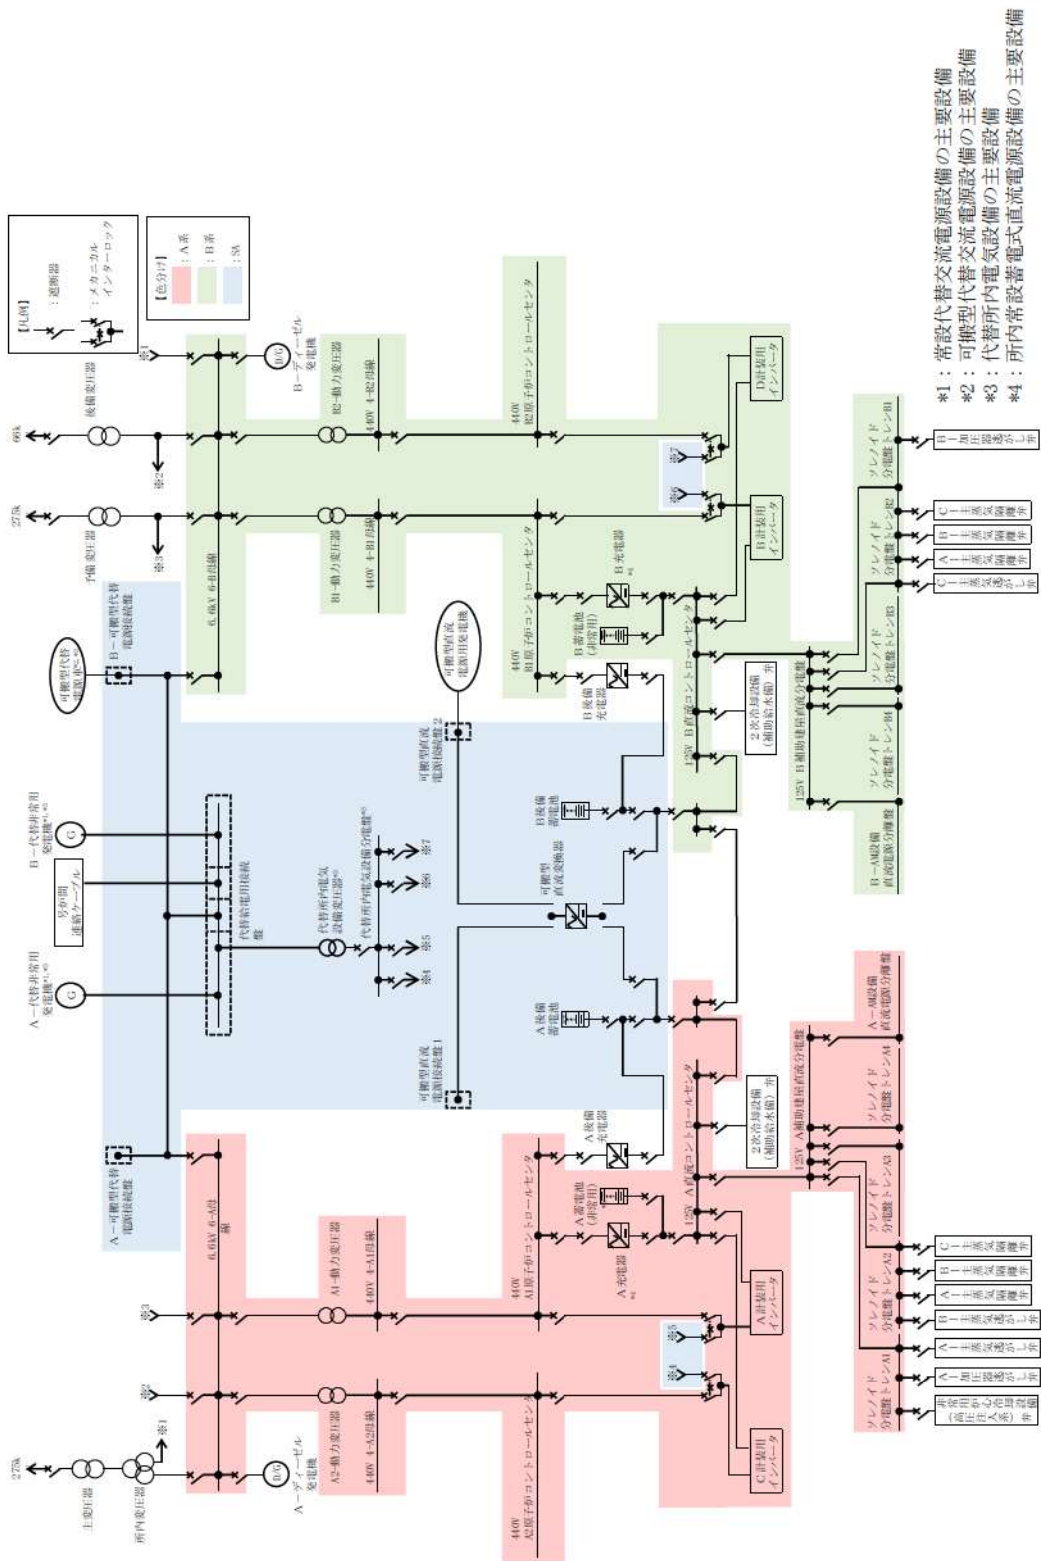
*1：常設代替交流電源設備の主要設備
*2：可搬型代替交流電源設備の主要設備
*3：代替所内電気設備の主要設備
*4：所内常設蓄電式直流電源設備の主要設備

【凡例】
：遮断器
：メカニカルインターロック

【色分け】
：A系
：B系
：SA

275kV
主変圧器
所内変圧器
※1
※2
※3
D/G
A－ディーゼル発電機
A2－動力変圧器
440V 4-A2母線
440V A2原子炉コントロールセンタ
A1－動力変圧器
440V 4-A1母線
440V A1原子炉コントロールセンタ
6.6kV 6-A母線
A－可搬型代替電源接続盤
A－代替非常用発電機*1,*3
B－代替非常用発電機*1,*3
G
号炉間連絡ケーブル
代替給電用接続盤
代替所内電気設備変圧器*3
代替所内電気設備分電盤*3
※4
※5
※6
※7
可搬型直流電源接続盤1
可搬型直流電源接続盤2
可搬型直流電源用発電機
可搬型直流変換器
A後備蓄電池
B後備蓄電池
A後備充電器
B後備充電器
A蓄電池（非常用）
B蓄電池（非常用）
A充電器*4
B充電器*4
125V A直流コントロールセンタ
125V B直流コントロールセンタ
2次冷却設備（補助給水系）弁
125V A補助建屋直流分電盤
125V B補助建屋直流分電盤
A－AM設備直流電源分電盤
B－AM設備直流電源分電盤
A計装用インバータ
B計装用インバータ
C計装用インバータ
D計装用インバータ
※4
※5
※6
※7
ソレノイド分電盤トレンA1
ソレノイド分電盤トレンA2
ソレノイド分電盤トレンA3
ソレノイド分電盤トレンA4
ソレノイド分電盤トレンB1
ソレノイド分電盤トレンB2
ソレノイド分電盤トレンB3
ソレノイド分電盤トレンB4
非常用炉心冷却設備（高圧注入系）弁
A－加圧器逃がし弁
A－主蒸気逃がし弁
B－主蒸気逃がし弁
A－主蒸気隔離弁
B－主蒸気隔離弁
C－主蒸気隔離弁
C－主蒸気逃がし弁
B－加圧器逃がし弁
B－可搬型代替電源接続盤
可搬型代替電源車*2,*3
6.6kV 6-B母線
予備変圧器
後備変圧器
275kV
66kV
B1－動力変圧器
440V 4-B1母線
440V B1原子炉コントロールセンタ
B2－動力変圧器
440V 4-B2母線
440V B2原子炉コントロールセンタ
D/G
B－ディーゼル発電機